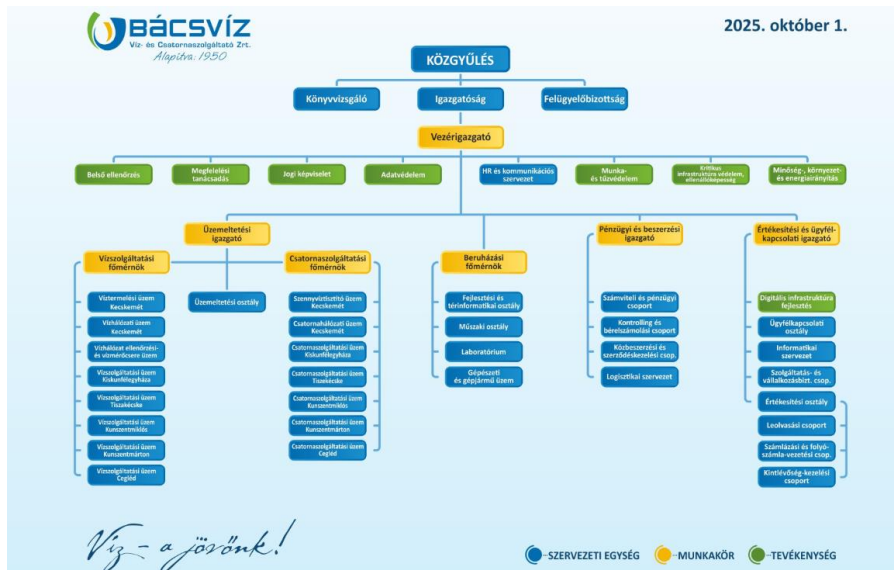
BÁCSVÍZ
Víz- és Csatornaszolgáltató Zrt.
Alapítva: 1950

2025. október 1.

KÖZGYŰLÉS

Könyvvizsgáló
Igazgatóság
Felügyelőbizottság

Vezérigazgató

Belső ellenőrzés
Megfelelési tanácsadás
Jogi képviselet
Adatvédelem
HR és kommunikációs szervezet
Munka- és tűzvédelem
Kritikus infrastruktúra védelem, ellenállóképesség
Minőség-, környezet- és energiairányítás

Üzemeltetési igazgató

Vízszolgáltatási főmérnök
Víztermelési üzem Kecskemét
Vízhálózati üzem Kecskemét
Vízhálózat ellenőrzési- és vízmérőcsere üzem
Vízszolgáltatási üzem Kiskunfélegyháza
Vízszolgáltatási üzem Tiszakécske
Vízszolgáltatási üzem Kunszentmiklós
Vízszolgáltatási üzem Kunszentmárton
Vízszolgáltatási üzem Cegléd

Üzemeltetési osztály

Csatornaszolgáltatási főmérnök
Szennyvíztisztító üzem Kecskemét
Csatornahálózati üzem Kecskemét
Csatornaszolgáltatási üzem Kiskunfélegyháza
Csatornaszolgáltatási üzem Tiszakécske
Csatornaszolgáltatási üzem Kunszentmiklós
Csatornaszolgáltatási üzem Kunszentmárton
Csatornaszolgáltatási üzem Cegléd

Beruházási főmérnök
Fejlesztési és térinformatikai osztály
Műszaki osztály
Laboratórium
Gépészeti és gépjármű üzem

Pénzügyi és beszerzési igazgató
Számviteli és pénzügyi csoport
Kontrolling és bérelszámolási csoport
Közbeszerzési és szerződéskezelési csop.
Logisztikai szervezet

Értékesítési és ügyfélkapcsolati igazgató
Digitális infrastruktúra fejlesztés
Ügyfélkapcsolati osztály
Informatikai szervezet
Szolgáltatás- és vállalkozásbizt. csop.
Értékesítési osztály
Leolvasási csoport
Számlázási és folyószámla-vezetési csop.
Kintlévőség-kezelési csoport

Víz - a jövőnk!

SZERVEZETI EGYSÉG
MUNKAKÖR
TEVÉKENYSÉG